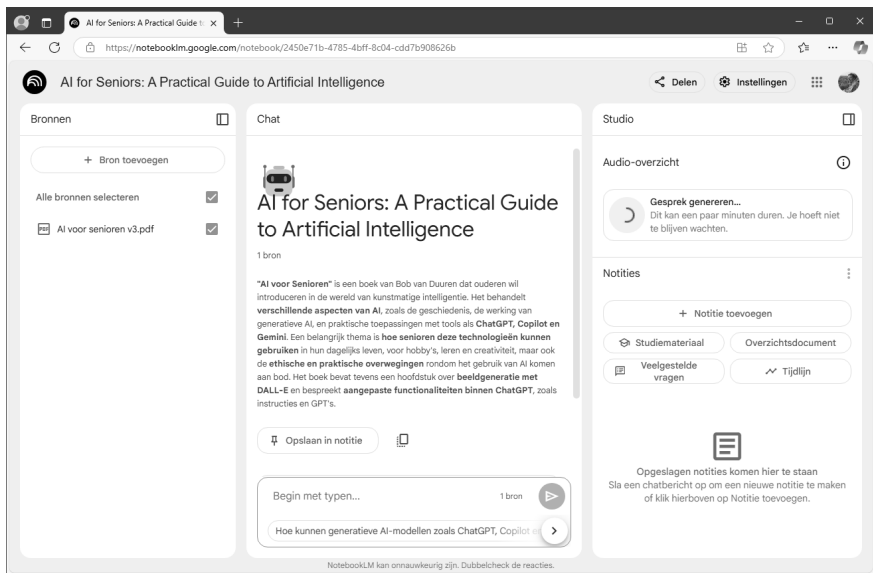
AI for Seniors: A Practical Guide t ×

https://notebooklm.google.com/notebook/2450e71b-4785-4bff-8c04-cdd7b908626b

AI for Seniors: A Practical Guide to Artificial Intelligence

Delen

Instellingen

Bronnen

+ Bron toevoegen

Alle bronnen selecteren

AI voor senioren v3.pdf

Chat

AI for Seniors: A Practical Guide to Artificial Intelligence

1 bron

"AI voor Senioren" is een boek van Bob van Duuren dat ouderen wil introduceren in de wereld van kunstmatige intelligentie. Het behandelt verschillende aspecten van AI, zoals de geschiedenis, de werking van generatieve AI, en praktische toepassingen met tools als ChatGPT, Copilot en Gemini. Een belangrijk thema is hoe senioren deze technologieën kunnen gebruiken in hun dagelijks leven, voor hobby's, leren en creativiteit, maar ook de ethische en praktische overwegingen rondom het gebruik van AI komen aan bod. Het boek bevat tevens een hoofdstuk over beeldgeneratie met DALL-E en bespreekt aangepaste functionaliteiten binnen ChatGPT, zoals instructies en GPT's.

Opslaan in notitie

Begin met typen...

1 bron

Hoe kunnen generatieve AI-modellen zoals ChatGPT, Copilot e

NotebookLM kan onnauwkeurig zijn. Dubbelcheck de reacties.

Studio

Audio-overzicht

Gesprek genereren...
Dit kan een paar minuten duren. Je hoeft niet te blijven wachten.

Notities

+ Notitie toevoegen

Studiemateriaal

Overzichtsdocument

Veelgestelde vragen

Tijdlijn

Opgeslagen notities komen hier te staan
Sla een chatbericht op om een nieuwe notitie te maken of klik hierboven op Notitie toevoegen.